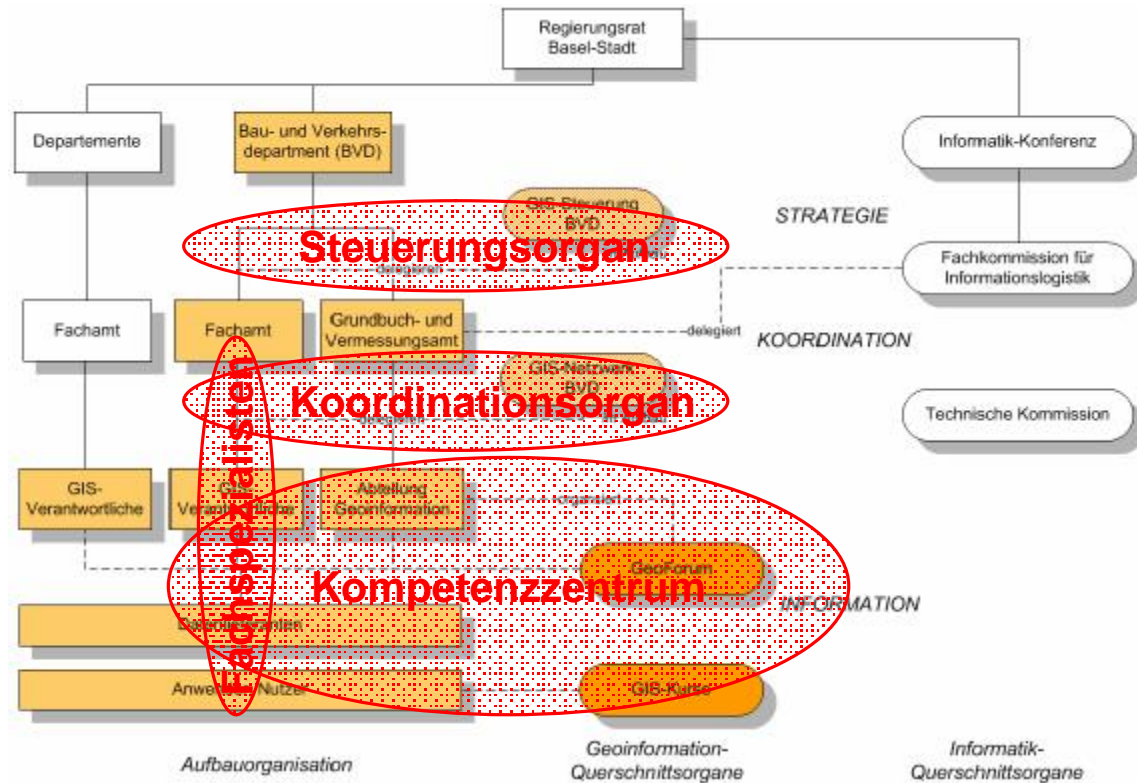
Regierungsrat Basel-Stadt

Departemente

Bau- und Verkehrsdepartment (BVD)

Informatik-Konferenz

GIS-Steuerung BVD

STRATEGIE

Steuerungsorgan

delegiert

Fachkommission für Informationslogistik

Fachamt

Fachamt

Grundbuch- und Vermessungsamt

delegiert

KOORDINATION

GIS-Netzwerk BVD

Koordinationsorgan

Technische Kommission

Fachspezialisten

GIS-Verantwortliche

GIS-Verantwortliche

Abteilung Geoinformation

delegiert

GeoForum

Kompetenzzentrum

INFORMATION

Datenverwalter

Anwender / Nutzer

GIS-Kurse

Aufbauorganisation

Geoinformation-Querschnittsorgane

Informatik-Querschnittsorgane